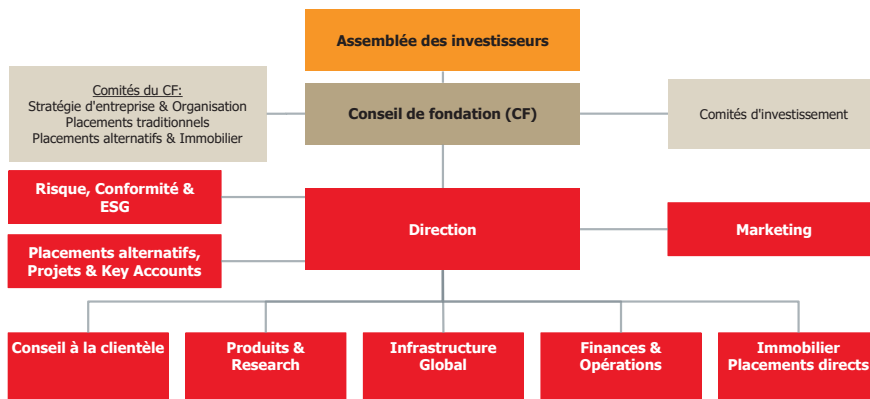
Assemblée des investisseurs

Comités du CF:
Stratégie d'entreprise & Organisation
Placements traditionnels
Placements alternatifs & Immobilier

Conseil de fondation (CF)

Comités d'investissement

Risque, Conformité & ESG

Placements alternatifs, Projets & Key Accounts

Direction

Marketing

Conseil à la clientèle

Produits & Research

Infrastructure Global

Finances & Opérations

Immobilier Placements directs